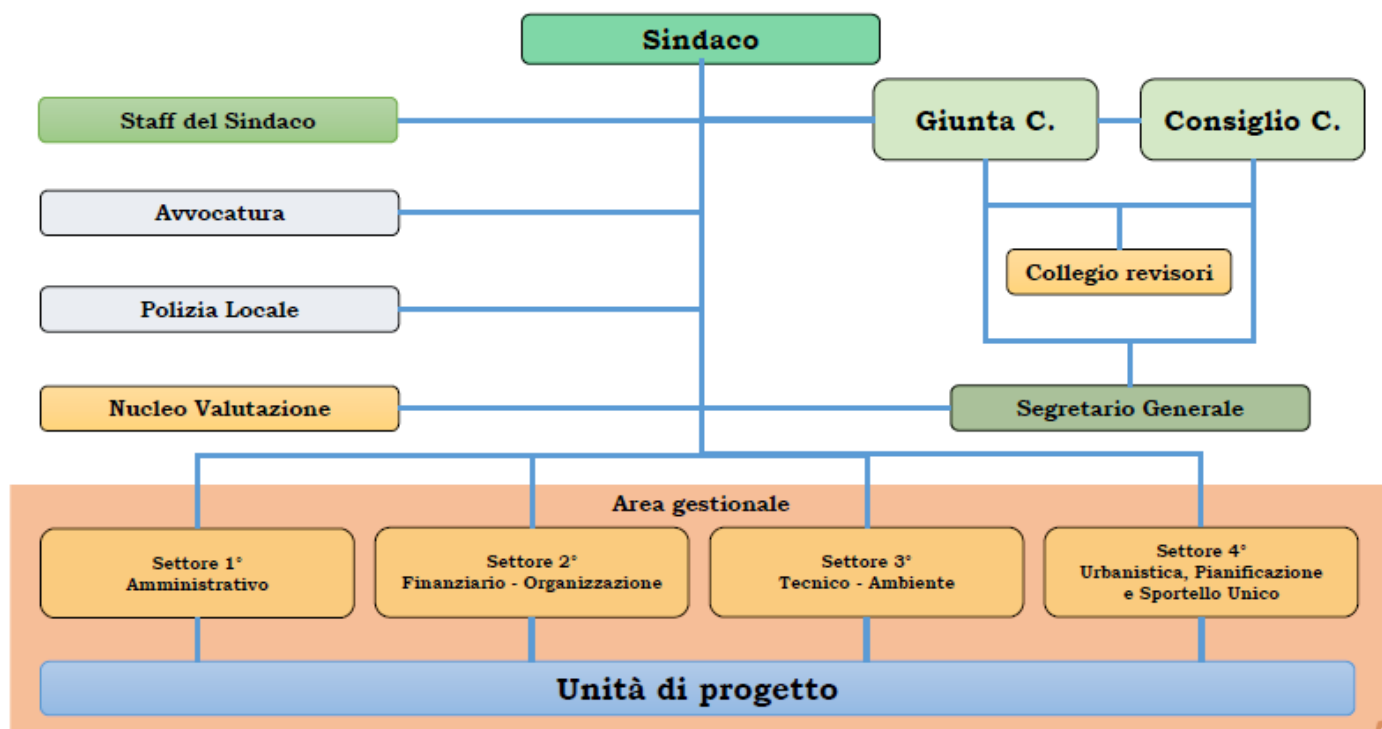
Sindaco

Staff del Sindaco

Giunta C.

Consiglio C.

Avvocatura

Collegio revisori

Polizia Locale

Nucleo Valutazione

Segretario Generale

Area gestionale

Settore 1°
Amministrativo

Settore 2°
Finanziario - Organizzazione

Settore 3°
Tecnico - Ambiente

Settore 4°
Urbanistica, Pianificazione e Sportello Unico

Unità di progetto